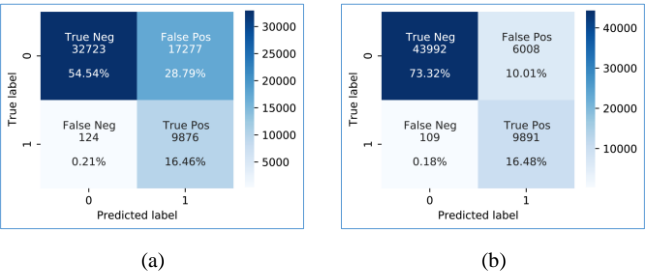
True label

0

1

True Neg
32723

54.54%

False Pos
17277

28.79%

False Neg
124

0.21%

True Pos
9876

16.46%

0

1

Predicted label

30000

25000

20000

15000

10000

5000

(a)

True label

0

1

True Neg
43992

73.32%

False Pos
6008

10.01%

False Neg
109

0.18%

True Pos
9891

16.48%

0

1

Predicted label

40000

30000

20000

10000

(b)